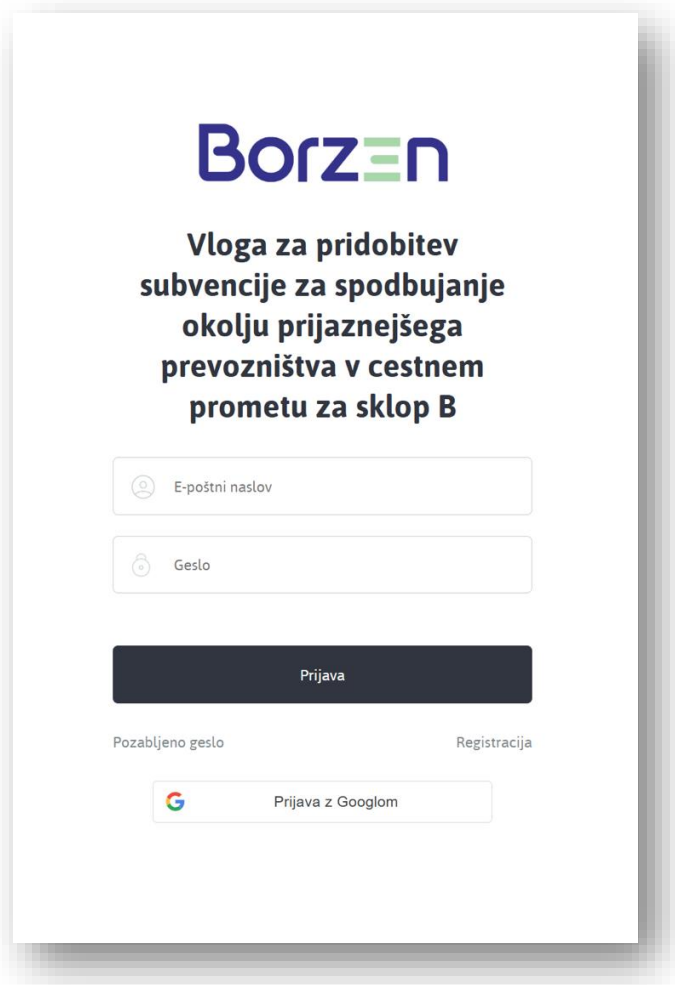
Borzen

Vloga za pridobitev subvencije za spodbujanje okolju prijaznejšega prevozništva v cestnem prometu za sklop B

E-poštni naslov

Geslo

Prijava

Pozabljeno geslo

Registracija

Prijava z Googlom